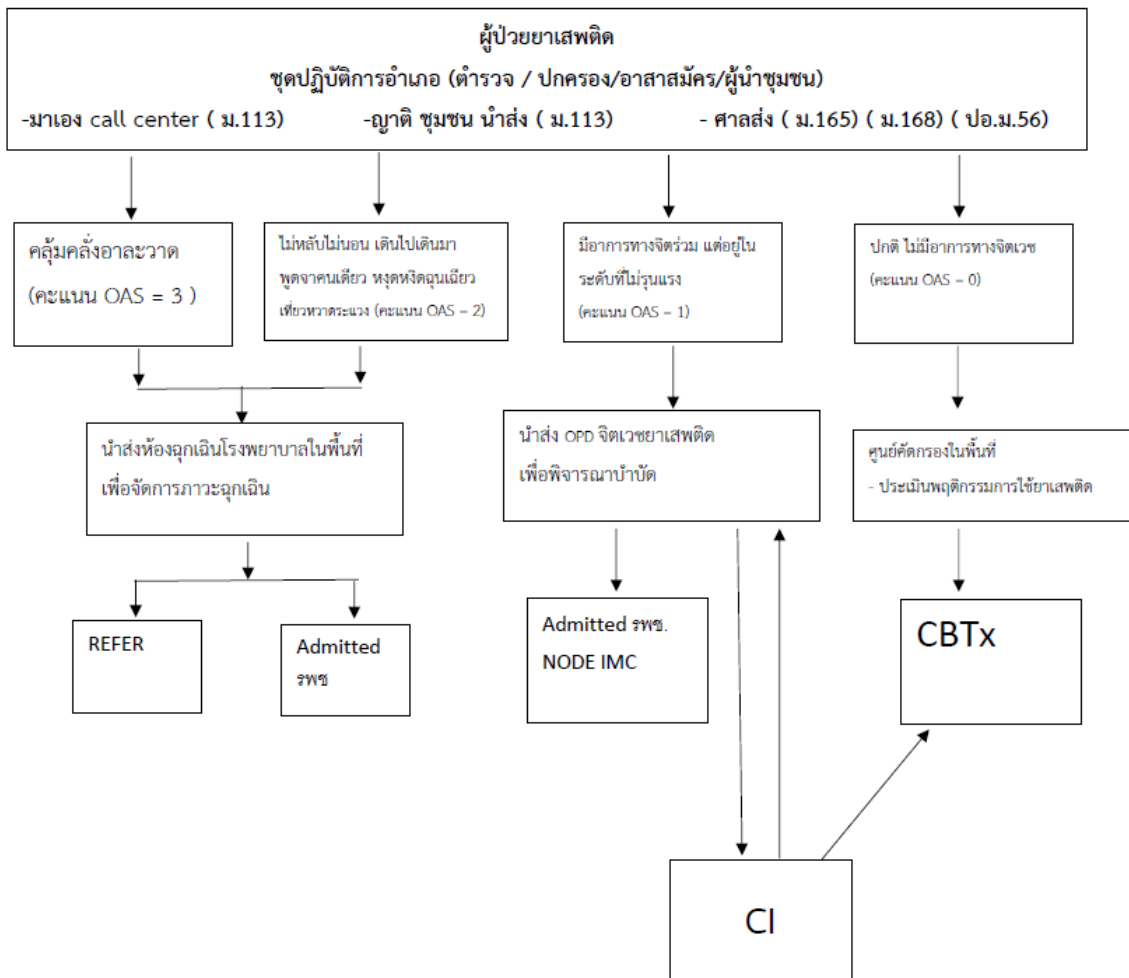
ผู้ป่วยยาเสพติด

ชุดปฏิบัติการอำเภอ (ตำรวจ / ปกครอง/อาสาสมัคร/ผู้นำชุมชน)

-มาเอง call center ( ม.113) -ญาติ ชุมชน นำส่ง ( ม.113) - ศาลส่ง ( ม.165) ( ม.168) ( ปอ.ม.56)

คลุ้มคลั่งอาละวาด (คะแนน OAS = 3 )

ไม่หลับไม่นอน เดินไปเดินมา พูดจาคนเดียว หงุดหงิดฉุนเฉียว เที่ยวหวาดระแวง (คะแนน OAS = 2)

มีอาการทางจิตร่วม แต่อยู่ในระดับที่ไม่รุนแรง (คะแนน OAS = 1)

ปกติ ไม่มีอาการทางจิตเวช (คะแนน OAS = 0)

นำส่งห้องฉุกเฉินโรงพยาบาลในพื้นที่ เพื่อจัดการภาวะฉุกเฉิน

นำส่ง OPD จิตเวชยาเสพติด เพื่อพิจารณาบำบัด

ศูนย์คัดกรองในพื้นที่
- ประเมินพฤติกรรมการใช้ยาเสพติด

REFER

Admitted รพช

Admitted รพช. NODE IMC

CBTx

CI